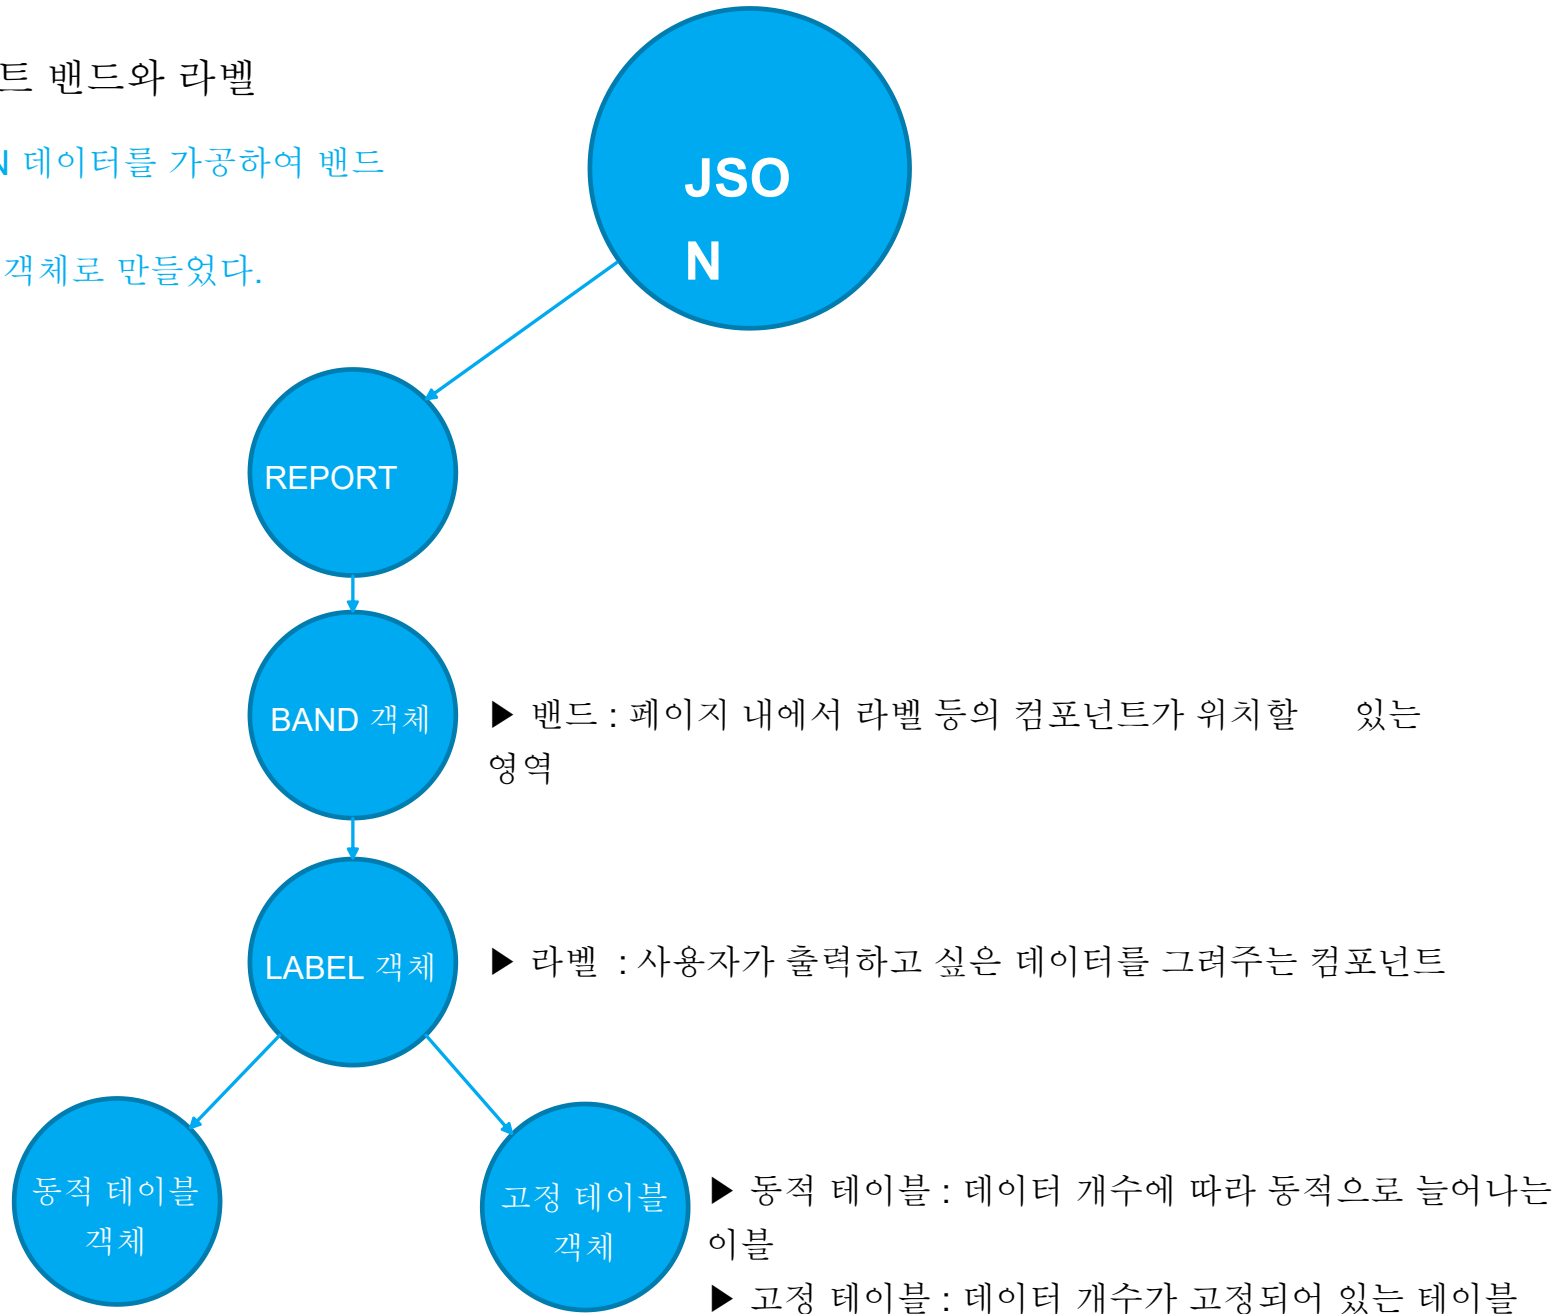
트 밴드와 라벨

N 데이터를 가공하여 밴드

객체로 만들었다.

JSO
N

REPORT

BAND 객체

▶ 밴드 : 페이지 내에서 라벨 등의 컴포넌트가 위치할 있는 영역

LABEL 객체

▶ 라벨 : 사용자가 출력하고 싶은 데이터를 그려주는 컴포넌트

동적 테이블 객체

고정 테이블 객체

▶ 동적 테이블 : 데이터 개수에 따라 동적으로 늘어나는 이블

▶ 고정 테이블 : 데이터 개수가 고정되어 있는 테이블